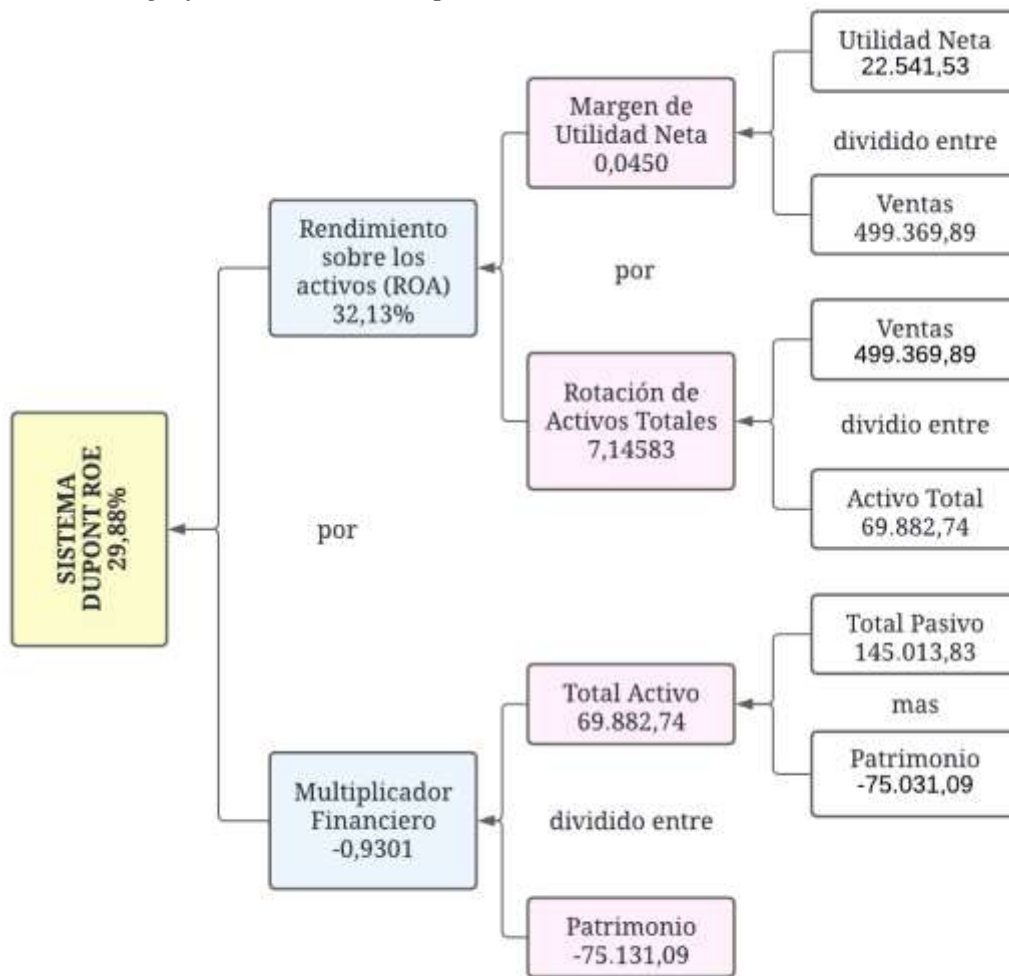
SISTEMA DUPONT ROE 29,88%

Rendimiento sobre los activos (ROA) 32,13%

Margen de Utilidad Neta 0,0450

Utilidad Neta 22.541,53

dividido entre

Ventas 499.369,89

por

Rotación de Activos Totales 7,14583

Ventas 499.369,89

dividio entre

Activo Total 69.882,74

por

Multiplicador Financiero -0,9301

Total Activo 69.882,74

Total Pasivo 145.013,83

mas

Patrimonio -75.031,09

dividido entre

Patrimonio -75.131,09